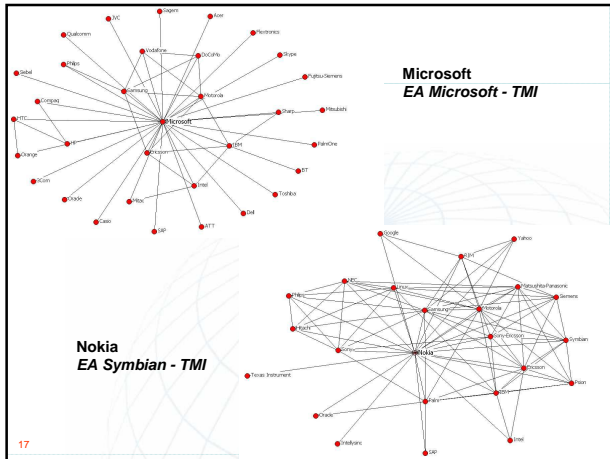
Sagem
JVC
Acer
Flextronics
Qualcomm
Vodafone
DoCoMo
Skype
Philips
Siebel
Fujitsu-Siemens
Samsung
Motorola
Compaq
Mitsubishi
Sharp
HTC
Microsoft
HP
PalmOne
IBM
Orange
Ericsson
BT
3Com
Intel
Toshiba
Oracle
Mitac
Dell
Casio
ATT
SAP

Microsoft
EA Microsoft - TMI

Google
Yahoo
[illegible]
NEC
Matsushita-Panasonic
Linux
Siemens
Philips
Motorola
Samsung
Hitachi
Sony-Ericsson
Symbian
Sony
Nokia
Ericsson
Psion
Texas Instrument
Palm
IBM
Oracle
Intel
Intellysinc
SAP

Nokia
EA Symbian - TMI

17